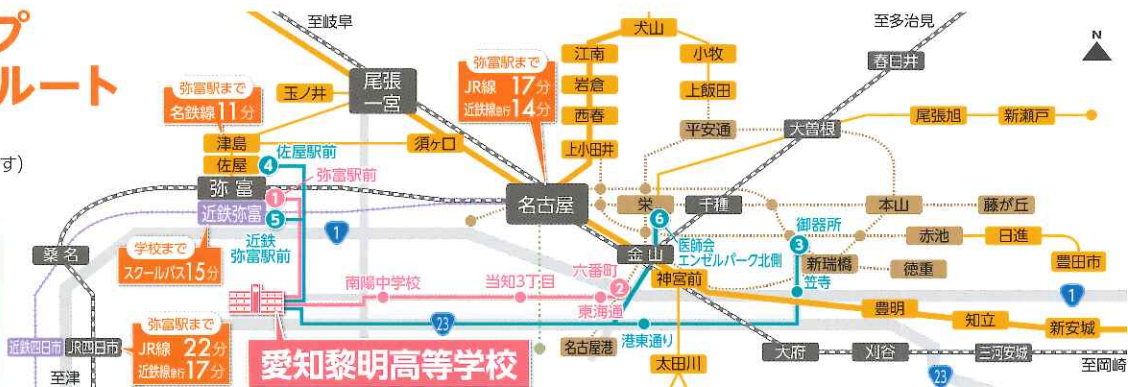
プ
ルート
す)

至岐阜
至多治見
N
犬山
江南
小牧
岩倉
上飯田
西春
上小田井
春日井
弥富駅まで
JR線 17分
近鉄線経由 14分
尾張一宮
玉ノ井
弥富駅まで
名鉄線 11分
津島
須ヶ口
佐屋
4
佐屋駅前
1
弥富駅前
弥富
近鉄弥富
5
近鉄弥富駅前
学校まで
スクールバス 15分
桑名
名古屋
平安通
大曽根
尾張旭
新瀬戸
栄
千種
本山
藤が丘
6
御器所
3
赤池
日進
医師会エンゼルパーク北側
金山
新瑞橋
徳重
豊田市
神宮前
六番町
2
笠寺
南陽中学校
当知3丁目
東海通
豊明
1
知立
新安城
23
港東通り
名古屋港
太田川
大府
刈谷
三河安城
至岡崎
23
1
近鉄四日市
JR四日市
弥富駅まで
JR線 22分
近鉄線経由 17分
至津
愛知黎明高等学校